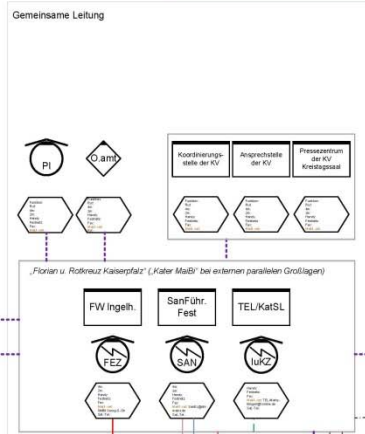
Gemeinsame Leitung

PI

O.amt

Koordinierungsstelle der KV

Ansprechstelle der KV

Pressezentrum der KV Kreistagssaal

„Florian u. Rotkreuz Kaiserpfalz" („Kater MaiBi" bei externen parallelen Großlagen)

FW Ingelh.

SanFühr. Fest

TEL/KatSL

FEZ

SAN

IuKZ

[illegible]